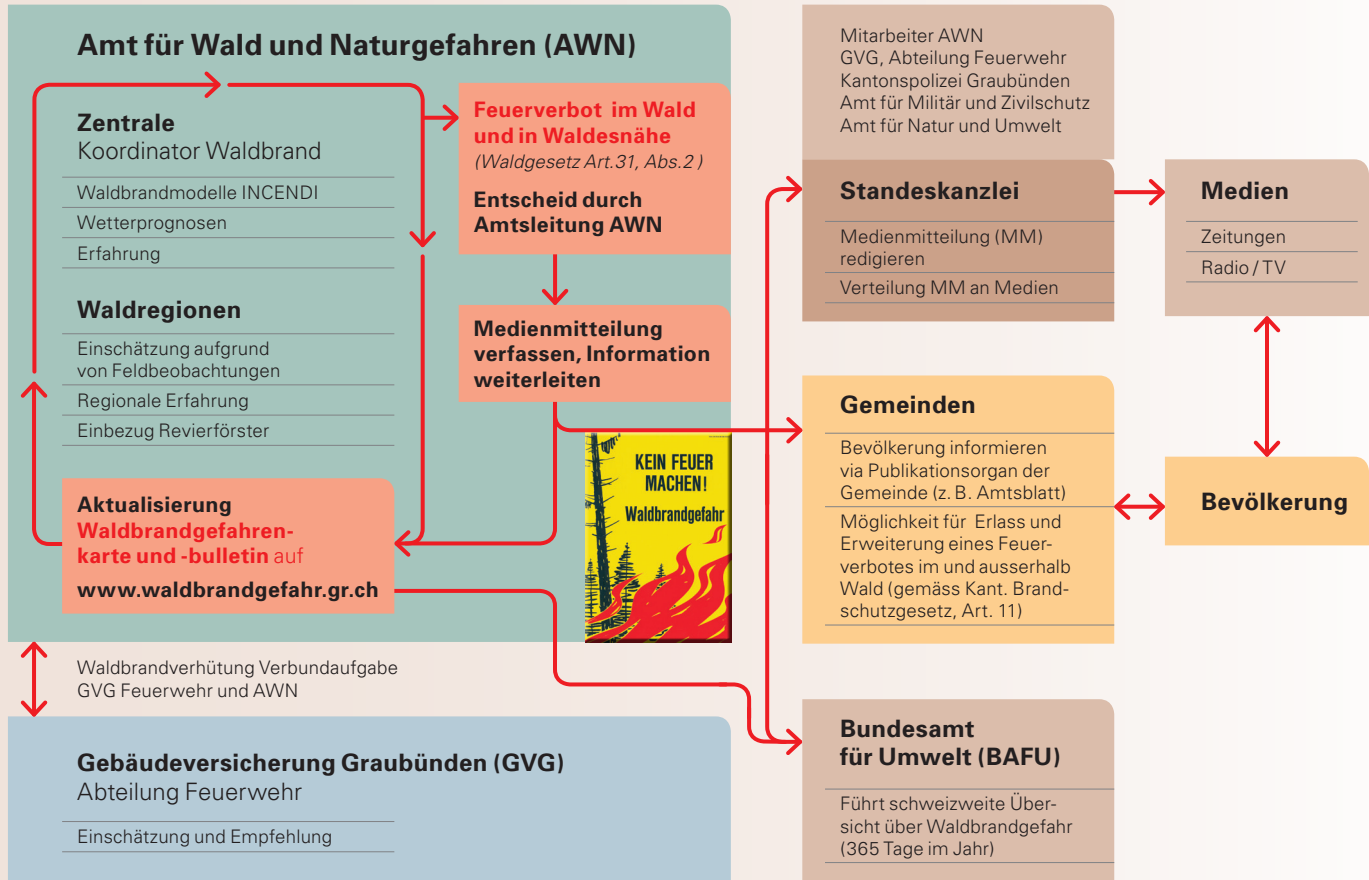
Amt für Wald und Naturgefahren (AWN)

Zentrale
Koordinator Waldbrand

Waldbrandmodelle INCENDI

Wetterprognosen

Erfahrung

Waldregionen

Einschätzung aufgrund von Feldbeobachtungen

Regionale Erfahrung

Einbezug Revierförster

Aktualisierung Waldbrandgefahrenkarte und -bulletin auf

www.waldbrandgefahr.gr.ch

Feuerverbot im Wald und in Waldesnähe
(Waldgesetz Art.31, Abs.2 )

Entscheid durch Amtsleitung AWN

Medienmitteilung verfassen, Information weiterleiten

KEIN FEUER MACHEN!
Waldbrandgefahr

Mitarbeiter AWN
GVG, Abteilung Feuerwehr
Kantonspolizei Graubünden
Amt für Militär und Zivilschutz
Amt für Natur und Umwelt

Standeskanzlei

Medienmitteilung (MM) redigieren

Verteilung MM an Medien

Medien

Zeitungen

Radio / TV

Gemeinden

Bevölkerung informieren via Publikationsorgan der Gemeinde (z. B. Amtsblatt)

Möglichkeit für Erlass und Erweiterung eines Feuerverbotes im und ausserhalb Wald (gemäss Kant. Brandschutzgesetz, Art. 11)

Bevölkerung

Waldbrandverhütung Verbundaufgabe
GVG Feuerwehr und AWN

Gebäudeversicherung Graubünden (GVG)
Abteilung Feuerwehr

Einschätzung und Empfehlung

Bundesamt für Umwelt (BAFU)

Führt schweizweite Übersicht über Waldbrandgefahr (365 Tage im Jahr)